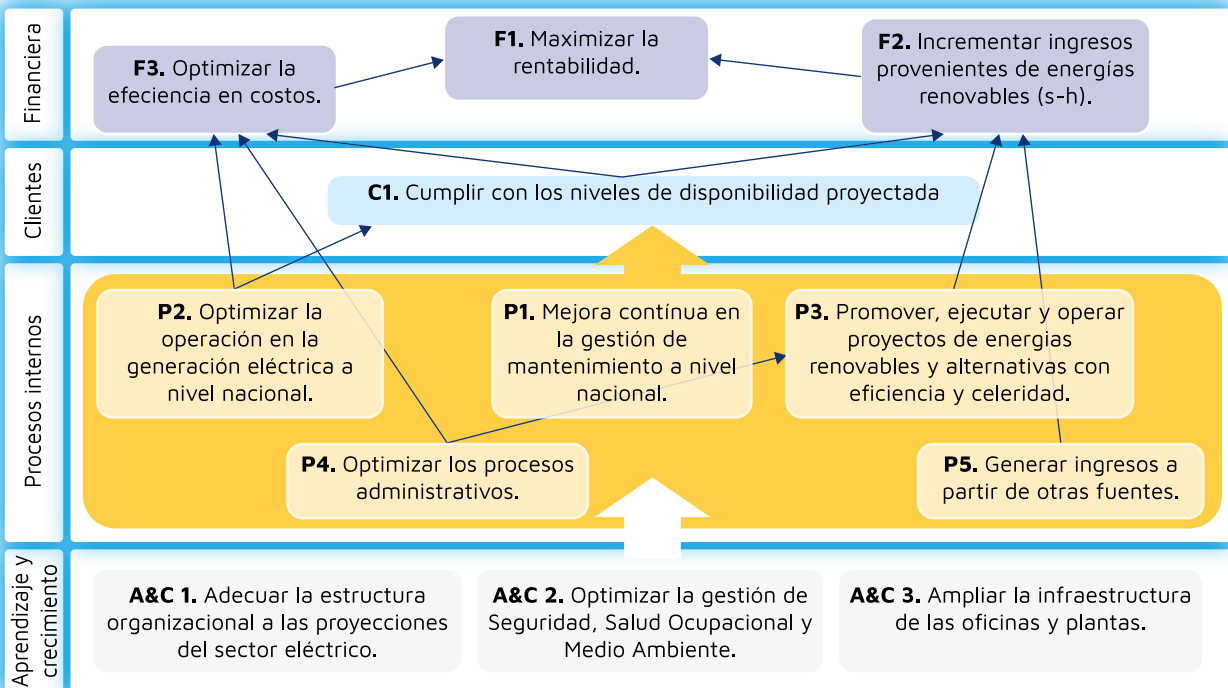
Financiera

**F1.** Maximizar la rentabilidad.

**F3.** Optimizar la efeciencia en costos.

**F2.** Incrementar ingresos provenientes de energías renovables (s-h).

Clientes

**C1.** Cumplir con los niveles de disponibilidad proyectada

Procesos internos

**P2.** Optimizar la operación en la generación eléctrica a nivel nacional.

**P1.** Mejora contínua en la gestión de mantenimiento a nivel nacional.

**P3.** Promover, ejecutar y operar proyectos de energias renovables y alternativas con eficiencia y celeridad.

**P4.** Optimizar los procesos administrativos.

**P5.** Generar ingresos a partir de otras fuentes.

Aprendizaje y crecimiento

**A&C 1.** Adecuar la estructura organizacional a las proyecciones del sector eléctrico.

**A&C 2.** Optimizar la gestión de Seguridad, Salud Ocupacional y Medio Ambiente.

**A&C 3.** Ampliar la infraestructura de las oficinas y plantas.